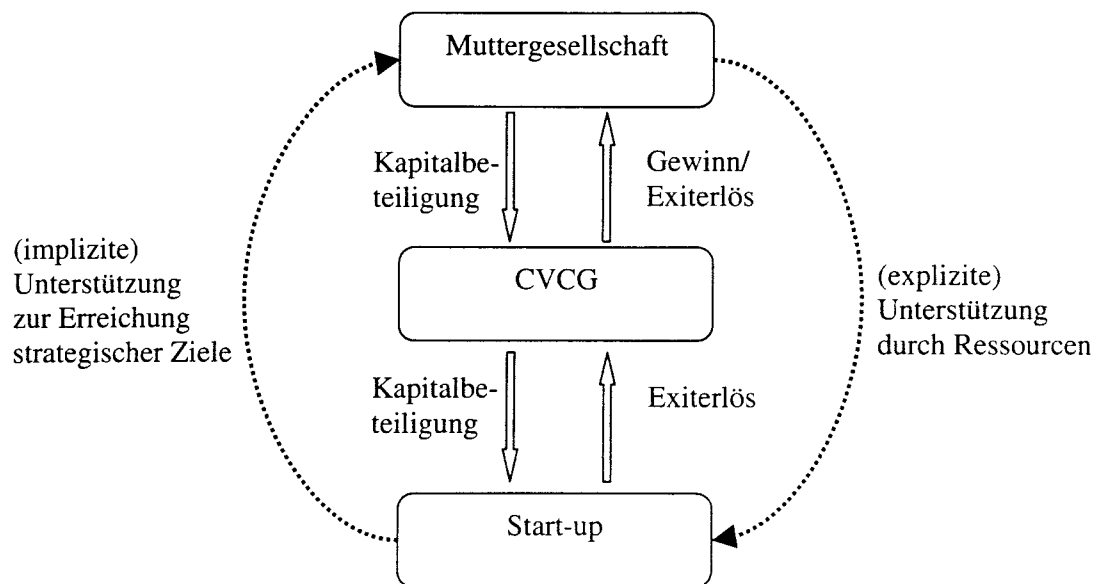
Muttergesellschaft

Kapitalbeteiligung

Gewinn/ Exiterlös

(implizite) Unterstützung zur Erreichung strategischer Ziele

CVCG

(explizite) Unterstützung durch Ressourcen

Kapitalbeteiligung

Exiterlös

Start-up